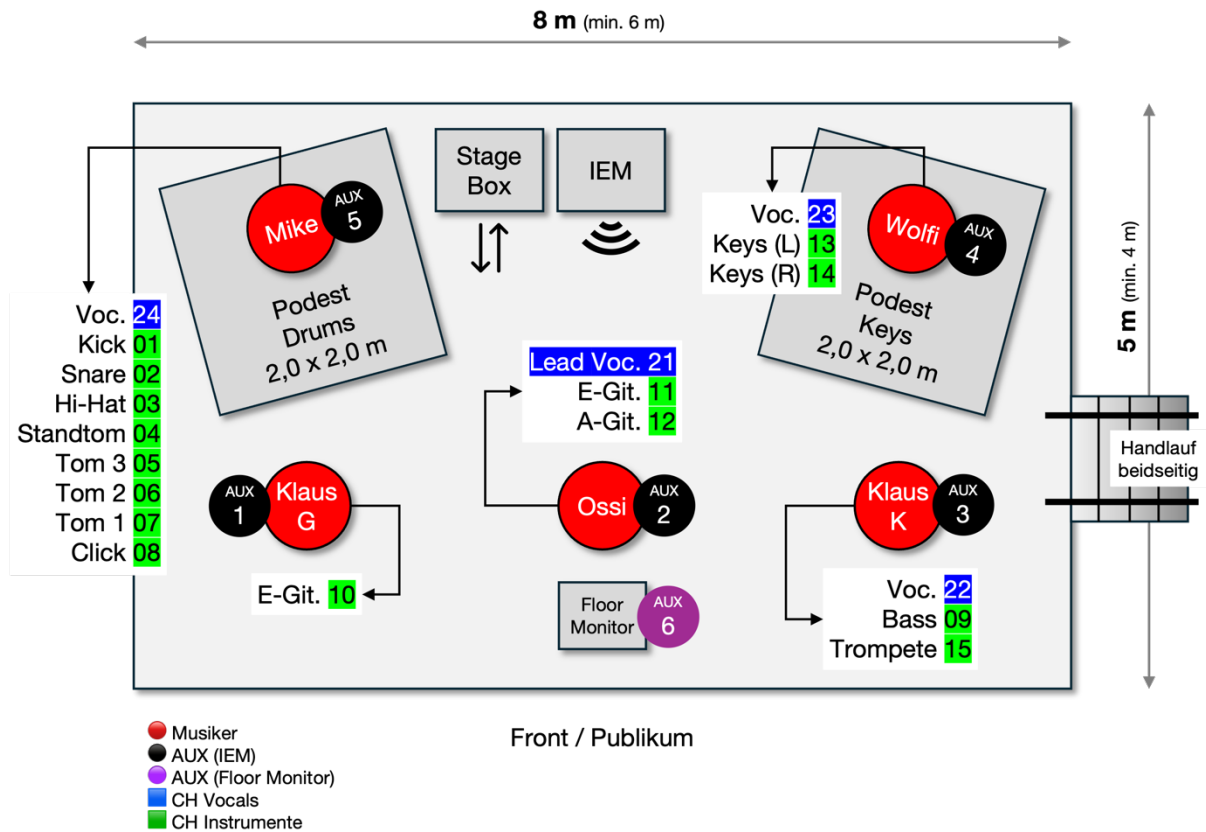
8 m (min. 6 m)

5 m (min. 4 m)

Stage Box

IEM

Mike AUX 5

Podest Drums 2,0 x 2,0 m

Voc. 24
Kick 01
Snare 02
Hi-Hat 03
Standtom 04
Tom 3 05
Tom 2 06
Tom 1 07
Click 08

Voc. 23
Keys (L) 13
Keys (R) 14

Wolfi AUX 4

Podest Keys 2,0 x 2,0 m

Lead Voc. 21
E-Git. 11
A-Git. 12

AUX 1 Klaus G

Ossi AUX 2

Klaus K AUX 3

Handlauf beidseitig

E-Git. 10

Floor Monitor AUX 6

Voc. 22
Bass 09
Trompete 15

Front / Publikum

Musiker
AUX (IEM)
AUX (Floor Monitor)
CH Vocals
CH Instrumente